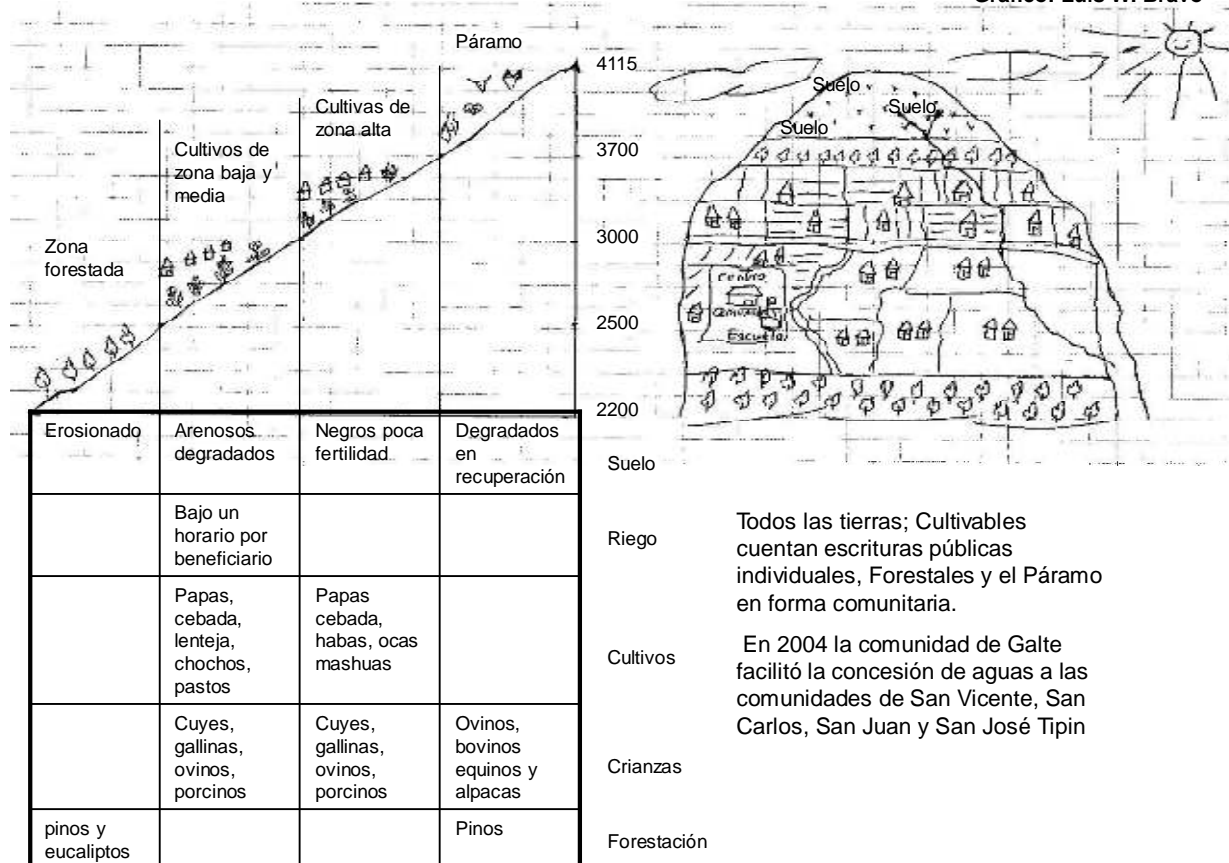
Gráfico: Luis M. Bravo

Páramo

Cultivas de zona alta

Cultivos de zona baja y media

Zona forestada

4115

3700

3000

2500

2200

Suelo

Suelo

Suelo

Centro Comunal

Escuela

| Erosionado | Arenosos degradados | Negros poca fertilidad | Degradados en recuperación |
|---|---|---|---|
| | Bajo un horario por beneficiario | | |
| | Papas, cebada, lenteja, chochos, pastos | Papas cebada, habas, ocas mashuas | |
| | Cuyes, gallinas, ovinos, porcinos | Cuyes, gallinas, ovinos, porcinos | Ovinos, bovinos equinos y alpacas |
| pinos y eucaliptos | | | Pinos |

Suelo

Riego

Cultivos

Crianzas

Forestación

Todos las tierras; Cultivables cuentan escrituras públicas individuales, Forestales y el Páramo en forma comunitaria.

En 2004 la comunidad de Galte facilitó la concesión de aguas a las comunidades de San Vicente, San Carlos, San Juan y San José Tipin